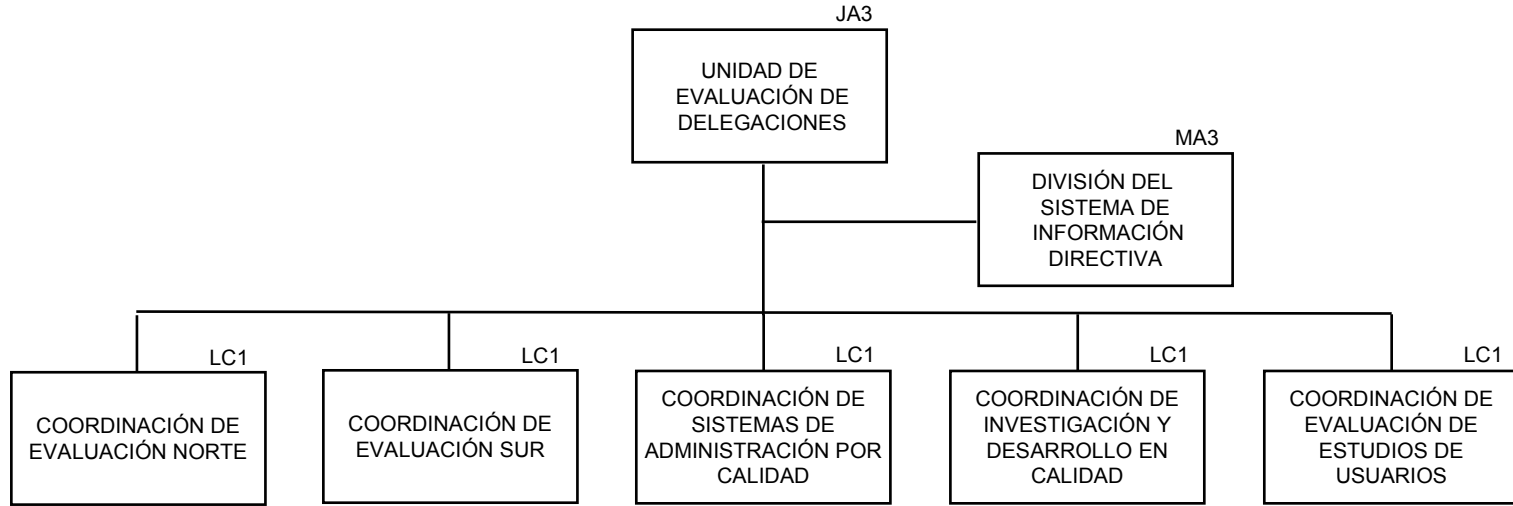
JA3

UNIDAD DE EVALUACIÓN DE DELEGACIONES

MA3

DIVISIÓN DEL SISTEMA DE INFORMACIÓN DIRECTIVA

LC1

COORDINACIÓN DE EVALUACIÓN NORTE

LC1

COORDINACIÓN DE EVALUACIÓN SUR

LC1

COORDINACIÓN DE SISTEMAS DE ADMINISTRACIÓN POR CALIDAD

LC1

COORDINACIÓN DE INVESTIGACIÓN Y DESARROLLO EN CALIDAD

LC1

COORDINACIÓN DE EVALUACIÓN DE ESTUDIOS DE USUARIOS